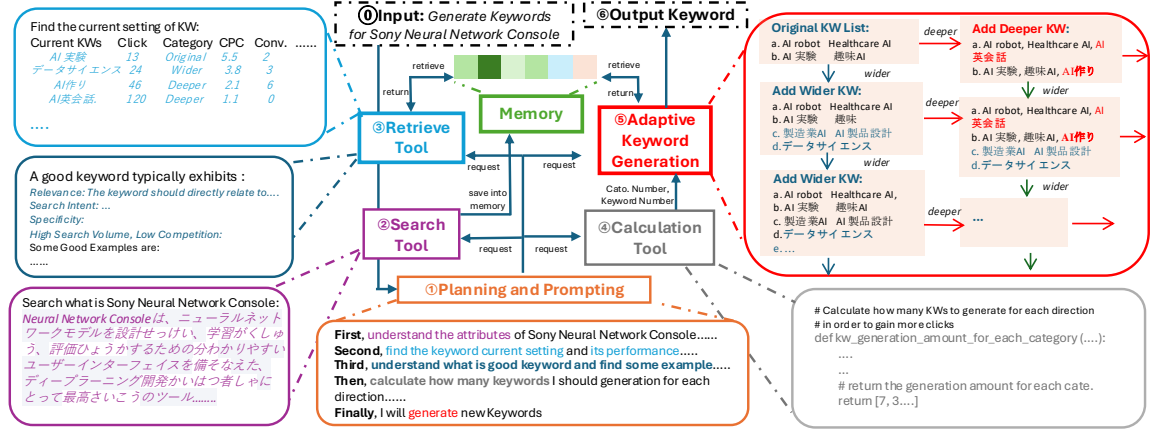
Find the current setting of KW:

| Current KWs | Click | Category | CPC | Conv. | ...... |
|---|---|---|---|---|---|
| AI 実験 | 13 | Original | 5.5 | 2 | |
| データサイエンス | 24 | Wider | 3.8 | 3 | |
| AI作り | 46 | Deeper | 2.1 | 6 | |
| AI英会話. | 120 | Deeper | 1.1 | 0 | |

....

A good keyword typically exhibits :
Relevance: The keyword should directly relate to....
Search Intent: ...
Specificity:
High Search Volume, Low Competition:
Some Good Examples are:
......

Search what is Sony Neural Network Console:
Neural Network Consoleは、ニューラルネットワークモデルを設計せっけい、学習がくしゅう、評価ひょうかするための分わかりやすいユーザーインターフェイスを備そなえた、ディープラーニング開発かいはつ者しゃにとって最高さいこうのツール.......

⓪Input: Generate Keywords for Sony Neural Network Console

⑥Output Keyword

retrieve
return
retrieve
return

Memory

③Retrieve Tool

⑤Adaptive Keyword Generation

request
request

save into memory

Cato. Number, Keyword Number

②Search Tool

request
request

④Calculation Tool

①Planning and Prompting

First, understand the attributes of Sony Neural Network Console......
Second, find the keyword current setting and its performance.....
Third, understand what is good keyword and find some example.....
Then, calculate how many keywords I should generation for each direction......
Finally, I will generate new Keywords

Original KW List:
a. AI robot Healthcare AI
b. AI 実験 趣味AI

deeper

Add Deeper KW:
a. AI robot, Healthcare AI, AI 英会話
b. AI 実験, 趣味AI, AI作り

wider

Add Wider KW:
a. AI robot Healthcare AI
b. AI 実験 趣味AI
c. 製造業AI AI 製品設計
d.データサイエンス

deeper

a. AI robot, Healthcare AI, AI 英会話
b. AI 実験, 趣味AI, AI作り
c. 製造業AI AI 製品設計
d.データサイエンス

wider

wider

Add Wider KW:
a. AI robot Healthcare AI,
b. AI 実験 趣味AI
c. 製造業AI AI 製品設計
d.データサイエンス
e. ...

deeper

...

# Calculate how many KWs to generate for each direction
# in order to gain more clicks
def kw_generation_amount_for_each_category (....):
....
...
# return the generation amount for each cate.
return [7, 3....]